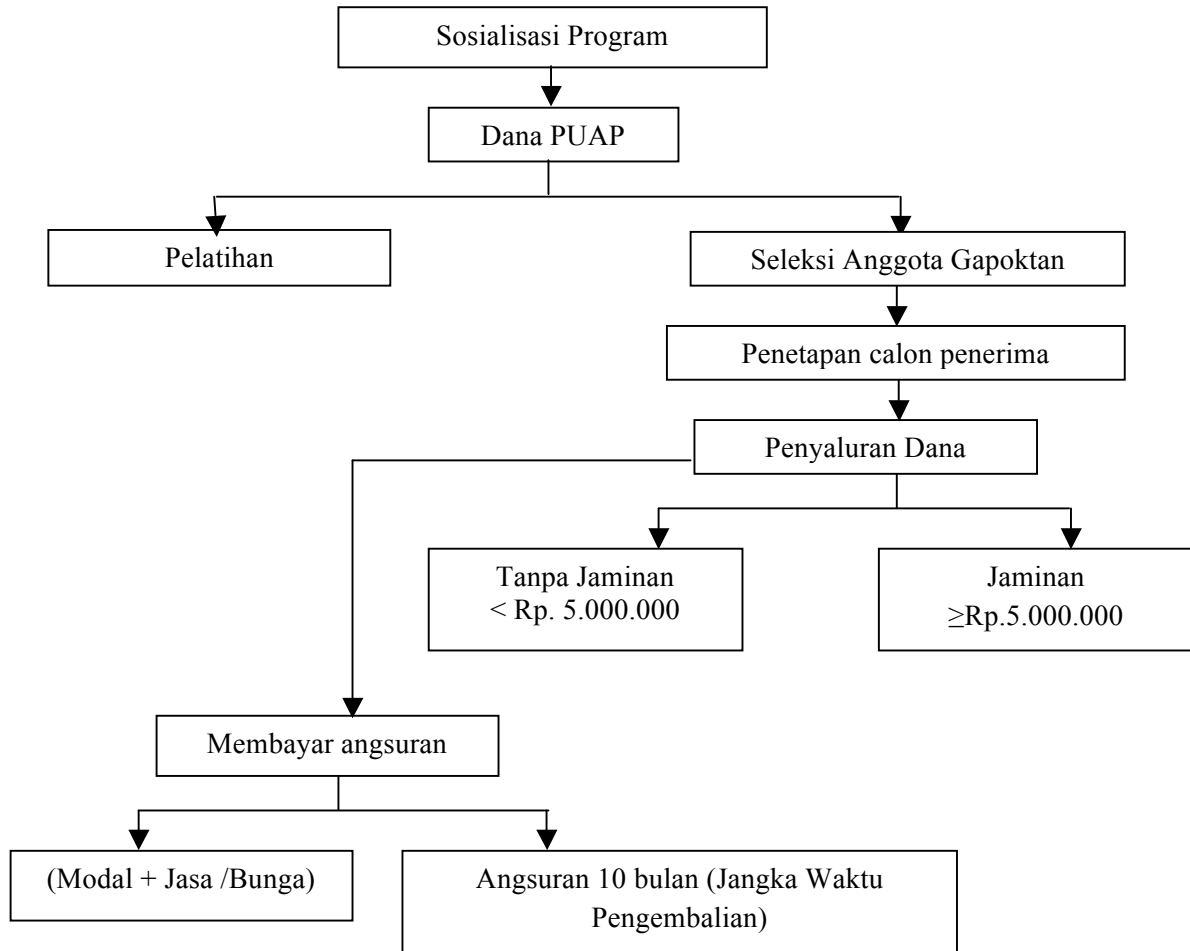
Sosialisasi Program

Dana PUAP

Pelatihan

Seleksi Anggota Gapoktan

Penetapan calon penerima

Penyaluran Dana

Tanpa Jaminan
< Rp. 5.000.000

Jaminan
$\geq$Rp.5.000.000

Membayar angsuran

(Modal + Jasa /Bunga)

Angsuran 10 bulan (Jangka Waktu Pengembalian)